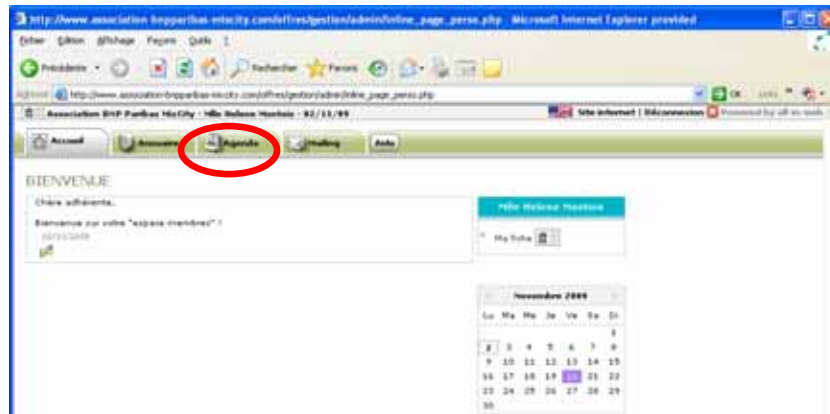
http://www.association-bnpparibas-mecity.com/offres/gestion/admin/inline_page_perso.php - Microsoft Internet Explorer provided

Fichier Édition Affichage Favoris Outils ?

Précédente Rechercher Favoris

Adresse http://www.association-bnpparibas-mecity.com/offres/gestion/admin/inline_page_perso.php OK Liens

Association BNP Paribas MeCity - Mlle Helene Manteia - 02/11/09 Site internet | Déconnexion Powered by all-in-web

Accueil Annuaire Agenda Mailing Aide

BIENVENUE

Chère adhérente,

Bienvenue sur votre "espace membres" !

02/11/2009

Mlle Helene Manteia

Ma fiche

Novembre 2009

| Lu | Ma | Me | Je | Ve | Sa | Di |
|---|---|---|---|---|---|---|
| | | | | | | 1 |
| 2 | 3 | 4 | 5 | 6 | 7 | 8 |
| 9 | 10 | 11 | 12 | 13 | 14 | 15 |
| 16 | 17 | 18 | 19 | 20 | 21 | 22 |
| 23 | 24 | 25 | 26 | 27 | 28 | 29 |
| 30 | | | | | | |